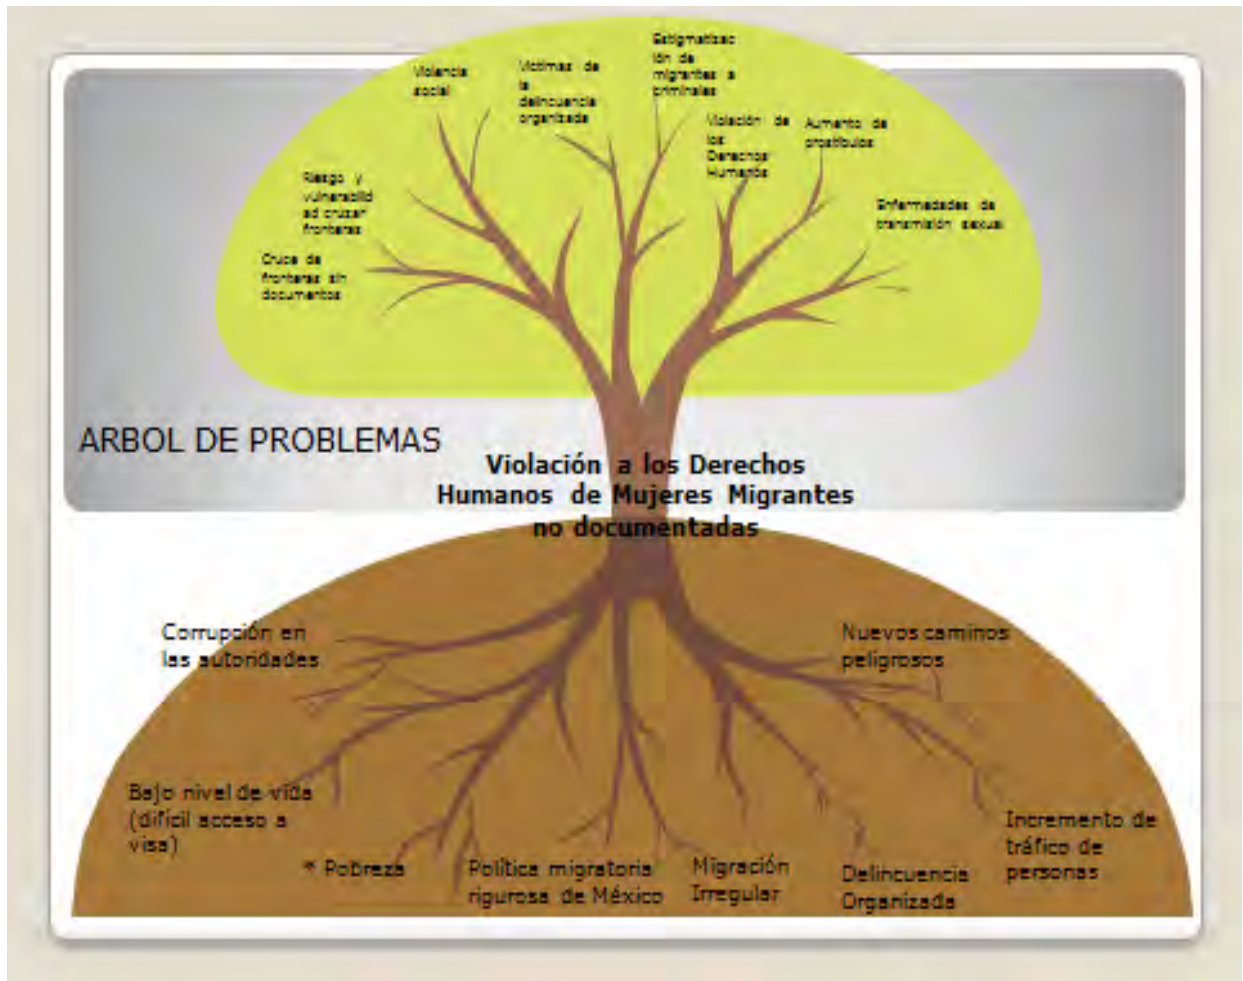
Violencia social

Victimas de la delincuencia organizada

Estigmatización de migrantes a criminales

Violación de los Derechos Humanos

Aumento de prostíbulos

Riesgo y vulnerabilidad al cruzar fronteras

Enfermedades de transmisión sexual

Cruce de fronteras sin documentos

ARBOL DE PROBLEMAS

Violación a los Derechos Humanos de Mujeres Migrantes no documentadas

Corrupción en las autoridades

Nuevos caminos peligrosos

Bajo nivel de vida (difícil acceso a visa)

* Pobreza

Política migratoria rigurosa de México

Migración Irregular

Delincuencia Organizada

Incremento de tráfico de personas